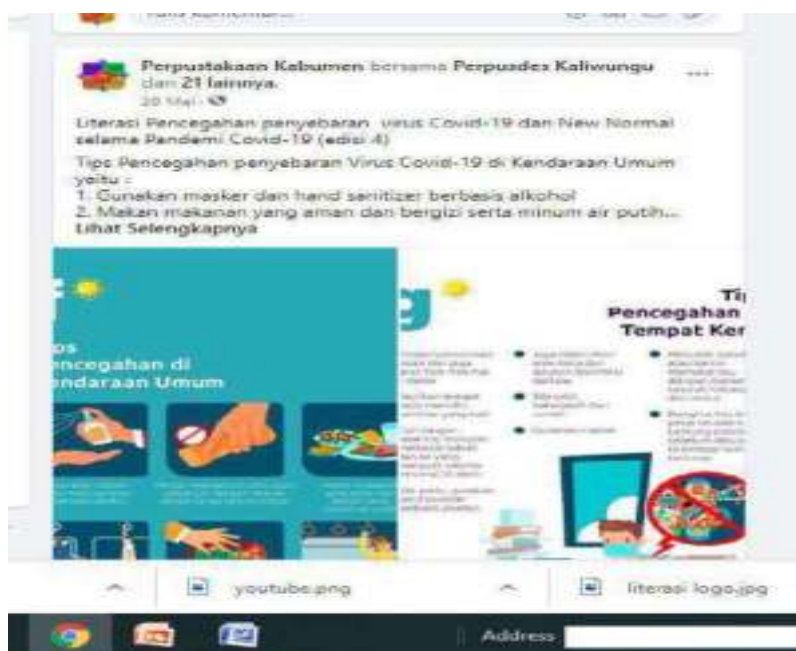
Tulis komentar...

Perpustakaan Kebumen bersama Perpusdes Kaliwungu dan 21 lainnya.
20 Mei · 

Literasi Pencegahan penyebaran virus Covid-19 dan New Normal selama Pandemi Covid-19 (edisi 4)

Tips Pencegahan penyebaran Virus Covid-19 di Kendaraan Umum yaitu :
1. Gunakan masker dan hand sanitizer berbasis alkohol
2. Makan makanan yang aman dan bergizi serta minum air putih...
Lihat Selengkapnya

ps
encegahan di
ndaraan Umum

g

Ti
Pencegahan
Tempat Ker

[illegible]

youtube.png

literasi logo.jpg

Address